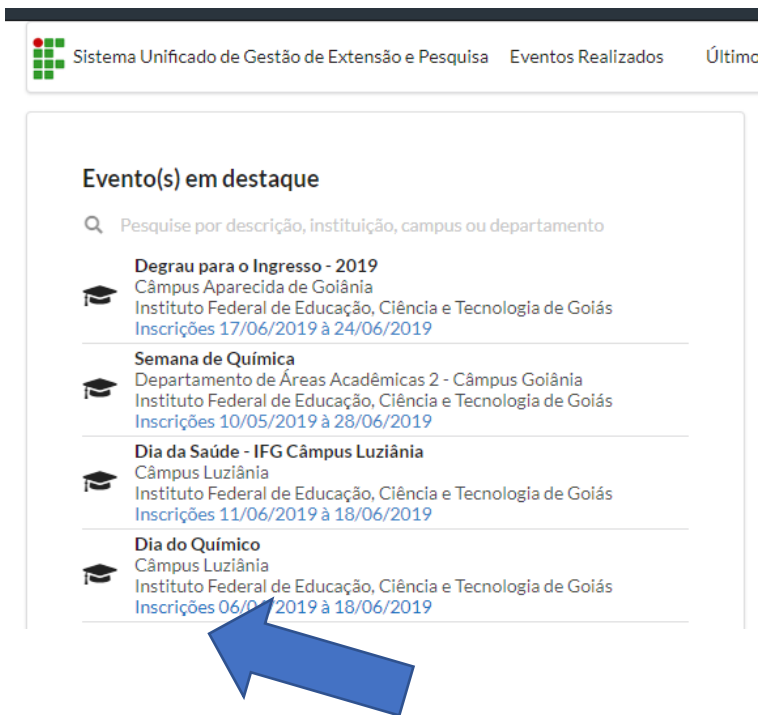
Sistema Unificado de Gestão de Extensão e Pesquisa Eventos Realizados Últimc

Evento(s) em destaque

Pesquise por descrição, instituição, campus ou departamento

Degrau para o Ingresso - 2019
Câmpus Aparecida de Goiânia
Instituto Federal de Educação, Ciência e Tecnologia de Goiás
Inscrições 17/06/2019 à 24/06/2019

Semana de Química
Departamento de Áreas Acadêmicas 2 - Câmpus Goiânia
Instituto Federal de Educação, Ciência e Tecnologia de Goiás
Inscrições 10/05/2019 à 28/06/2019

Dia da Saúde - IFG Câmpus Luziânia
Câmpus Luziânia
Instituto Federal de Educação, Ciência e Tecnologia de Goiás
Inscrições 11/06/2019 à 18/06/2019

Dia do Químico
Câmpus Luziânia
Instituto Federal de Educação, Ciência e Tecnologia de Goiás
Inscrições 06/0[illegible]/2019 à 18/06/2019